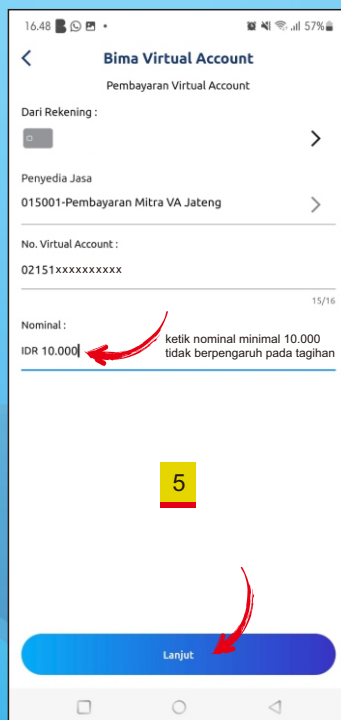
16.48 • 57%

Bima Virtual Account

Pembayaran Virtual Account

Dari Rekening :

Penyedia Jasa

015001-Pembayaran Mitra VA Jateng

No. Virtual Account :

02151xxxxxxxxxx

15/16

Nominal :

IDR 10.000

ketik nominal minimal 10.000 tidak berpengaruh pada tagihan

5

Lanjut